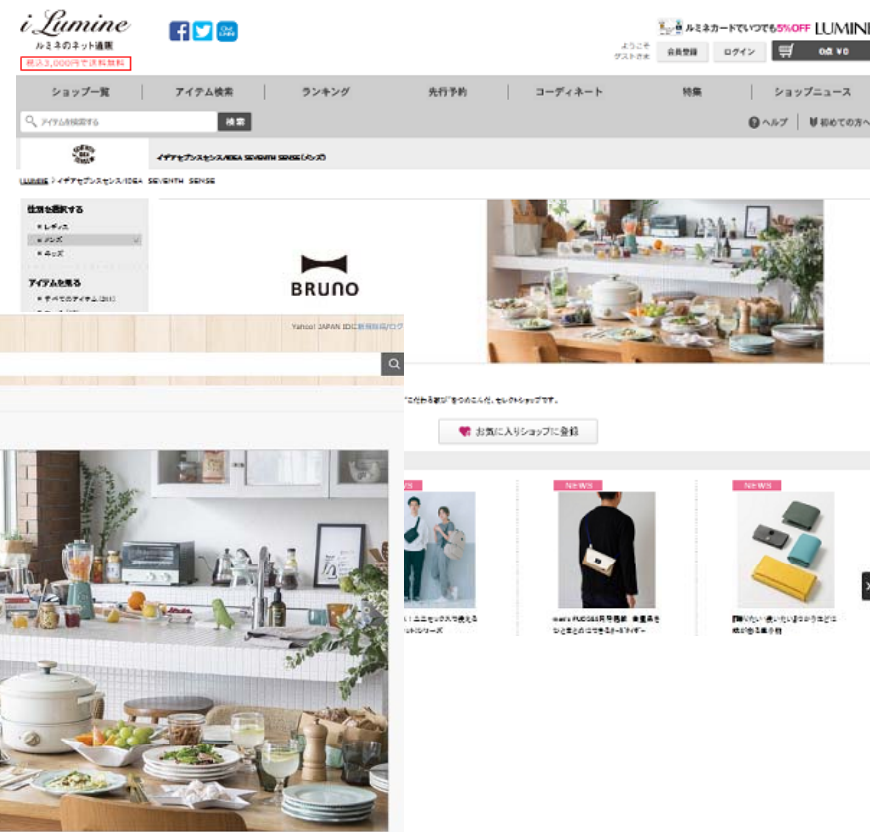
i Lumine
ルミネのネット通販
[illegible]3,000円で送料無料

ルミネカードでいつでも5%OFF LUMINE

ようこそ ゲスト さま
会員登録
ログイン
0点 ¥0

ショップ一覧
アイテム検索
ランキング
先行予約
コーディネート
特集
ショップニュース

アイテムを検索する
検索
ヘルプ
初めての方へ

イデアセブンスセンス/IDEA SEVENTH SENSE(メンズ)

LUMINE > イデアセブンスセンス/IDEA SEVENTH SENSE

性別を選択する
レディス
メンズ
キッズ

アイテムを見る
すべてのアイテム(211)

BRUNO

Yahoo! JAPAN ID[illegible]

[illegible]に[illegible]る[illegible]をつめこんだ、セレクトショップです。

お気に入りショップに登録

NEWS
NEWS
NEWS

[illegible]
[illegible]
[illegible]